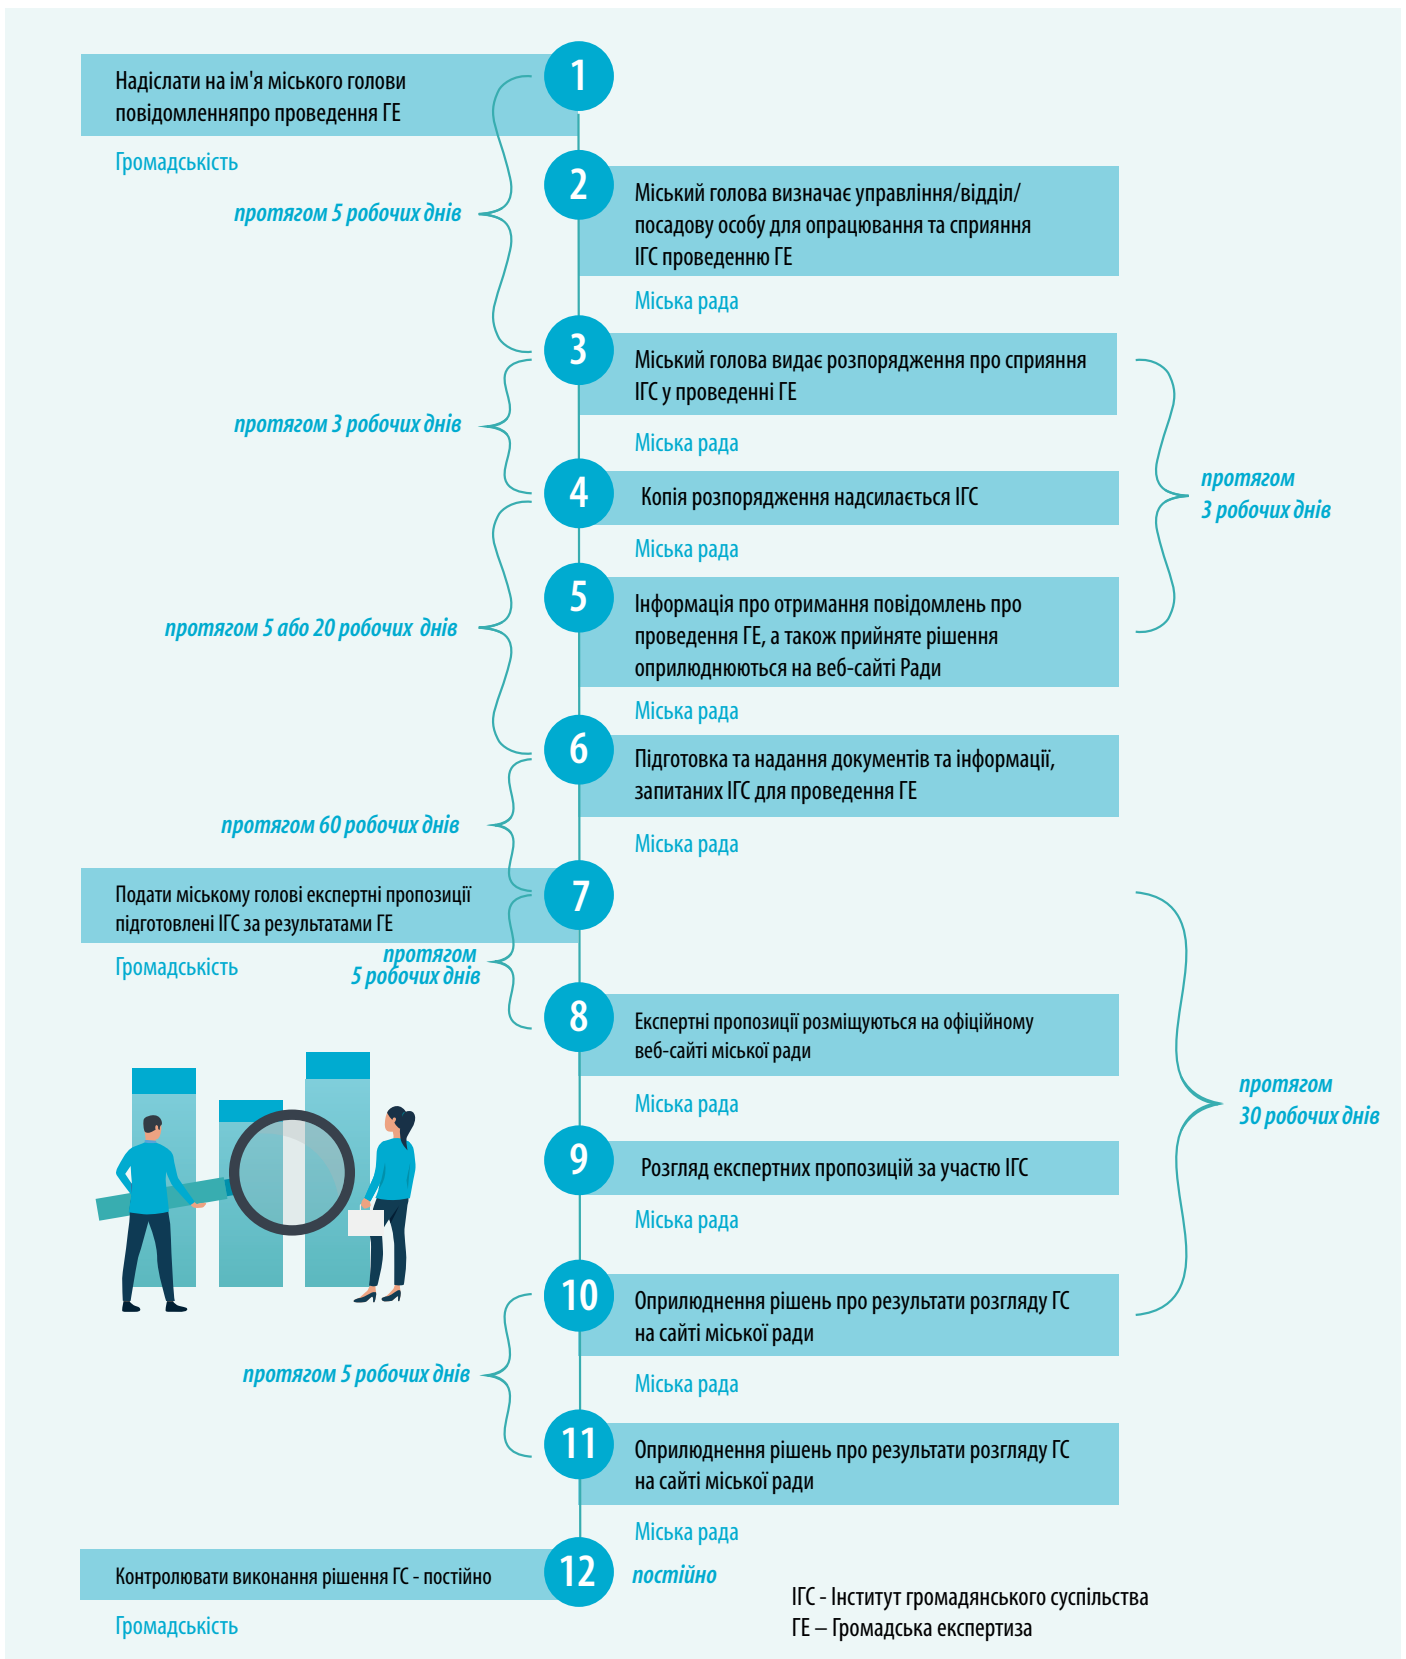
1
Надіслати на ім'я міського голови повідомленняпро проведення ГЕ
Громадськість
протягом 5 робочих днів

2
Міський голова визначає управління/відділ/посадову особу для опрацювання та сприяння ІГС проведенню ГЕ
Міська рада

3
Міський голова видає розпорядження про сприяння ІГС у проведенні ГЕ
Міська рада
протягом 3 робочих днів

4
Копія розпорядження надсилається ІГС
Міська рада
протягом 3 робочих днів
протягом 5 або 20 робочих днів

5
Інформація про отримання повідомлень про проведення ГЕ, а також прийняте рішення оприлюднюються на веб-сайті Ради
Міська рада

6
Підготовка та надання документів та інформації, запитаних ІГС для проведення ГЕ
Міська рада
протягом 60 робочих днів

7
Подати міському голові експертні пропозиції підготовлені ІГС за результатами ГЕ
Громадськість
протягом 5 робочих днів

8
Експертні пропозиції розміщуються на офіційному веб-сайті міської ради
Міська рада
протягом 30 робочих днів

9
Розгляд експертних пропозицій за участю ІГС
Міська рада

10
Оприлюднення рішень про результати розгляду ГС на сайті міської ради
Міська рада
протягом 5 робочих днів

11
Оприлюднення рішень про результати розгляду ГС на сайті міської ради
Міська рада

12
Контролювати виконання рішення ГС - постійно
Громадськість
постійно

ІГС - Інститут громадянського суспільства
ГЕ – Громадська експертиза